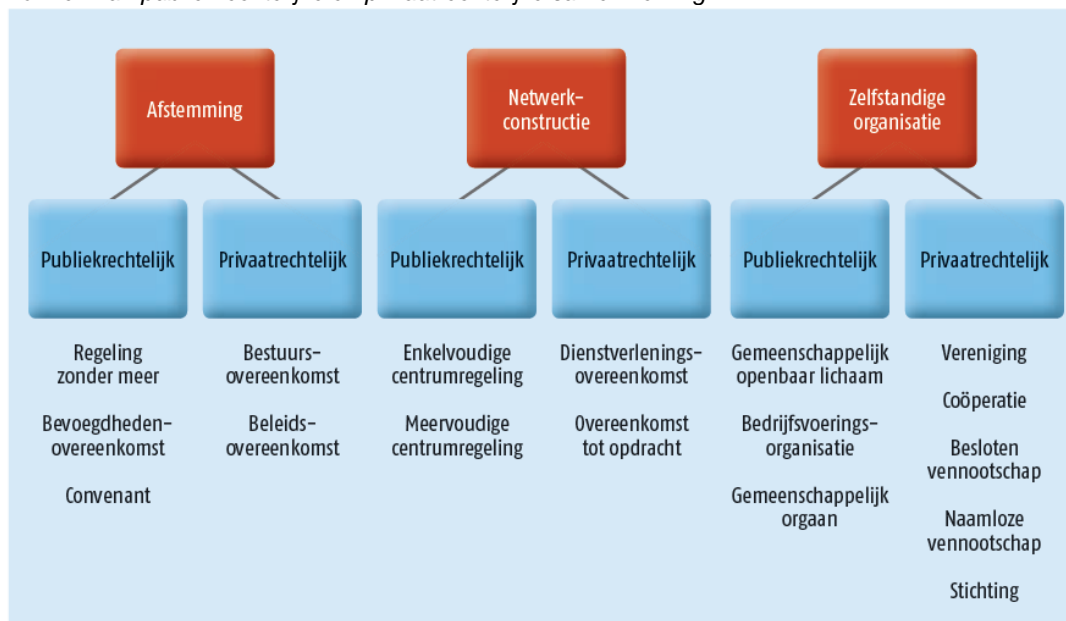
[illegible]

Afstemming

Publiekrechtelijk

Regeling zonder meer

Bevoegdheden-overeenkomst

Convenant

Privaatrechtelijk

Bestuurs-overeenkomst

Beleids-overeenkomst

Netwerk-constructie

Publiekrechtelijk

Enkelvoudige centrumregeling

Meervoudige centrumregeling

Privaatrechtelijk

Dienstverlenings-overeenkomst

Overeenkomst tot opdracht

Zelfstandige organisatie

Publiekrechtelijk

Gemeenschappelijk openbaar lichaam

Bedrijfsvoerings-organisatie

Gemeenschappelijk orgaan

Privaatrechtelijk

Vereniging

Coöperatie

Besloten vennootschap

Naamloze vennootschap

Stichting